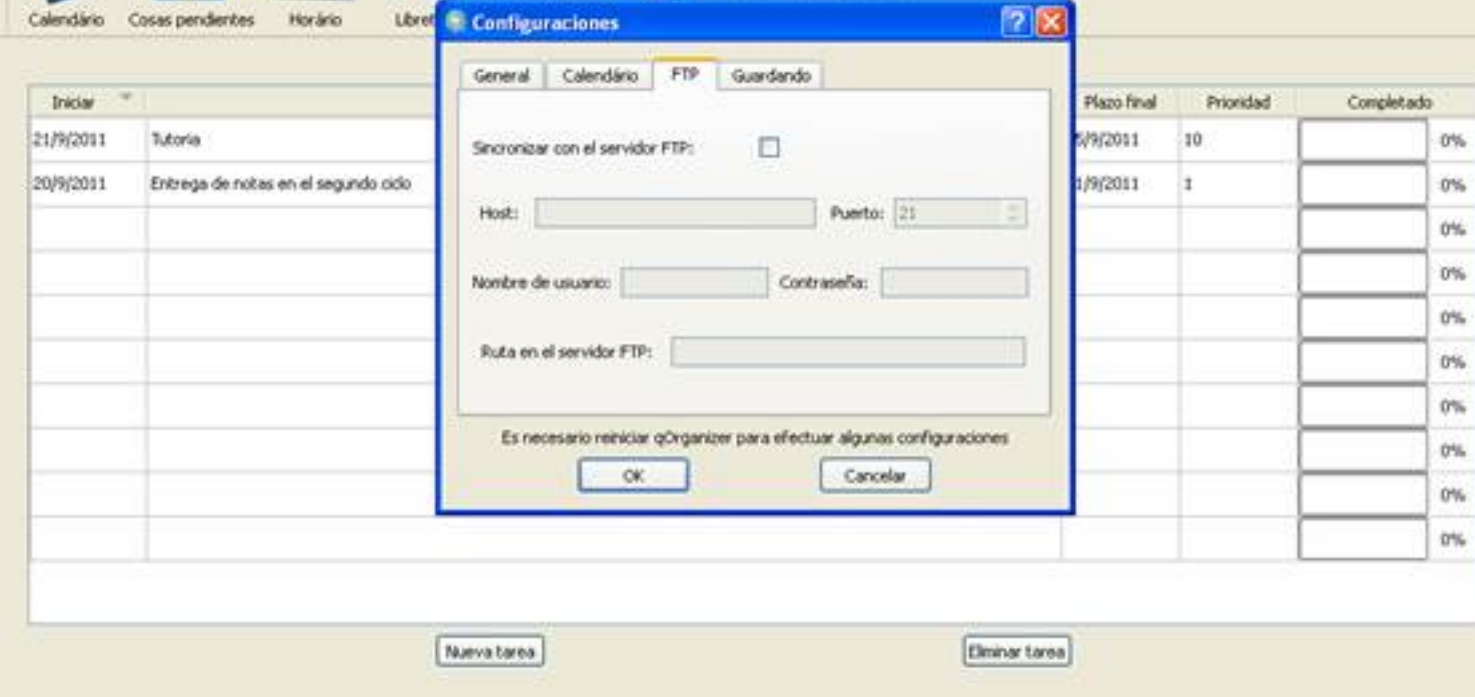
Calendário Cosas pendientes Horário Libret

Configuraciones

General Calendário FTP Guardando

Sincronizar con el servidor FTP:

Host: Puerto: 21

Nombre de usuario: Contraseña:

Ruta en el servidor FTP:

Es necesario reiniciar qOrganizer para efectuar algunas configuraciones

OK Cancelar

| Iniciar | | Plazo final | Prioridad | Completado |
|---|---|---|---|---|
| 21/9/2011 | Tutoria | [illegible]/9/2011 | 10 | 0% |
| 20/9/2011 | Entrega de notas en el segundo ciclo | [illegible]1/9/2011 | 1 | 0% |
| | | | | 0% |
| | | | | 0% |
| | | | | 0% |
| | | | | 0% |
| | | | | 0% |
| | | | | 0% |
| | | | | 0% |
| | | | | 0% |

Nueva tarea Eliminar tarea